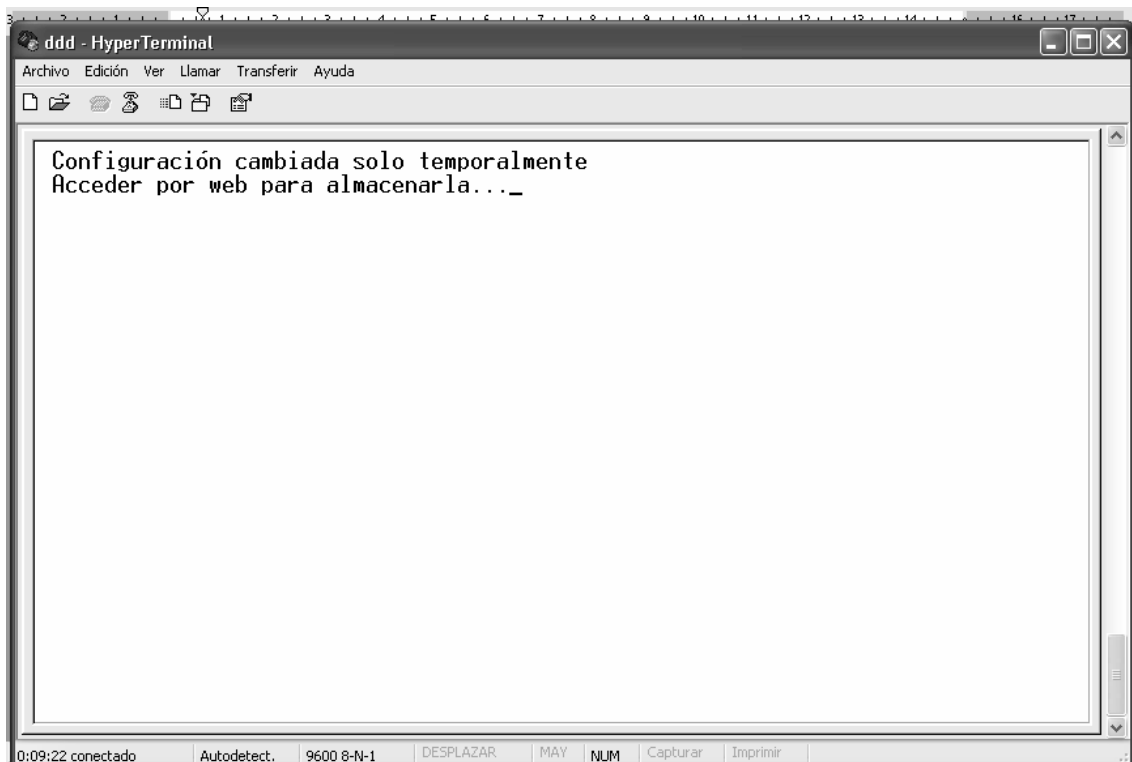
ddd - HyperTerminal

Archivo Edición Ver Llamar Transferir Ayuda

Configuración cambiada solo temporalmente
Acceder por web para almacenarla..._

0:09:22 conectado | Autodetect. | 9600 8-N-1 | DESPLAZAR | MAY | NUM | Capturar | Imprimir